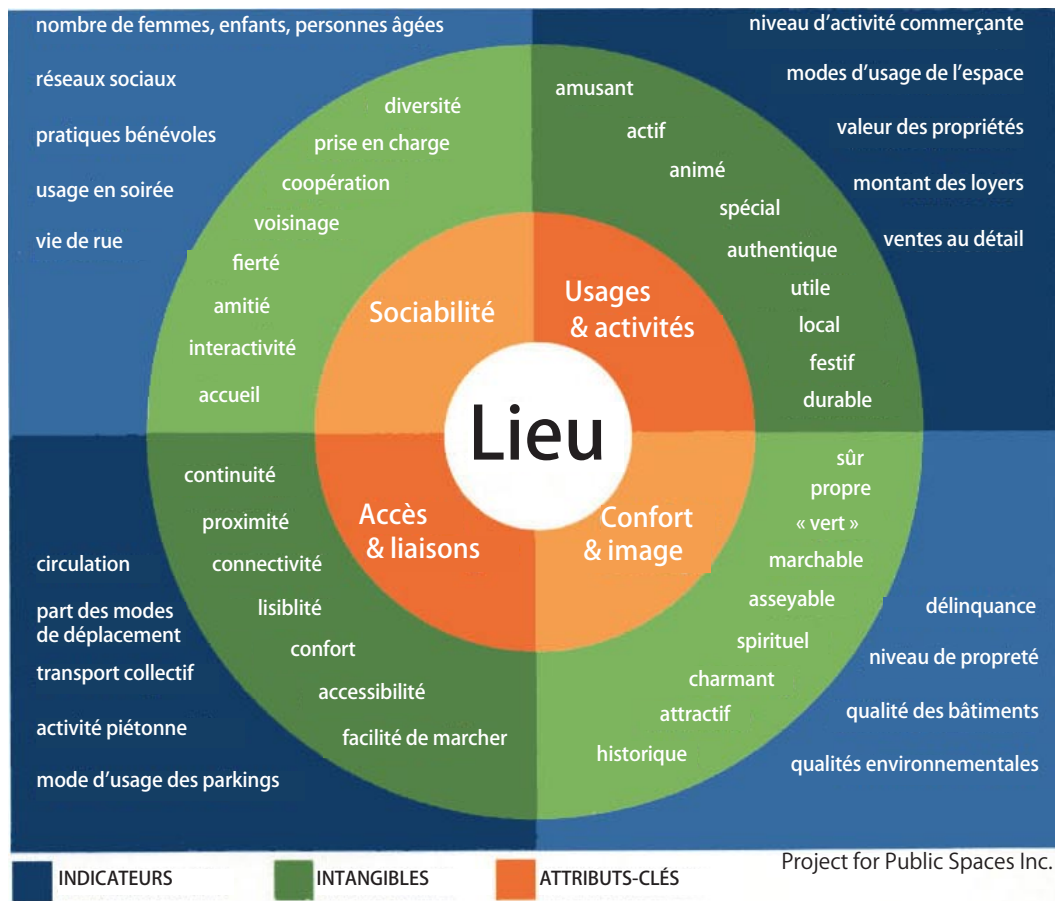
nombre de femmes, enfants, personnes âgées

réseaux sociaux

pratiques bénévoles

usage en soirée

vie de rue

diversité
prise en charge
coopération
voisinage
fierté
amitié
interactivité
accueil

Sociabilité

niveau d'activité commerçante

modes d'usage de l'espace

valeur des propriétés

montant des loyers

ventes au détail

amusant
actif
animé
spécial
authentique
utile
local
festif
durable

Usages & activités

Lieu

Accès & liaisons

continuité
proximité
connectivité
lisiblité
confort
accessibilité
facilité de marcher

circulation

part des modes de déplacement

transport collectif

activité piétonne

mode d'usage des parkings

Confort & image

sûr
propre
« vert »
marchable
asseyable
spirituel
charmant
attractif
historique

délinquance

niveau de propreté

qualité des bâtiments

qualités environnementales

INDICATEURS
INTANGIBLES
ATTRIBUTS-CLÉS

Project for Public Spaces Inc.